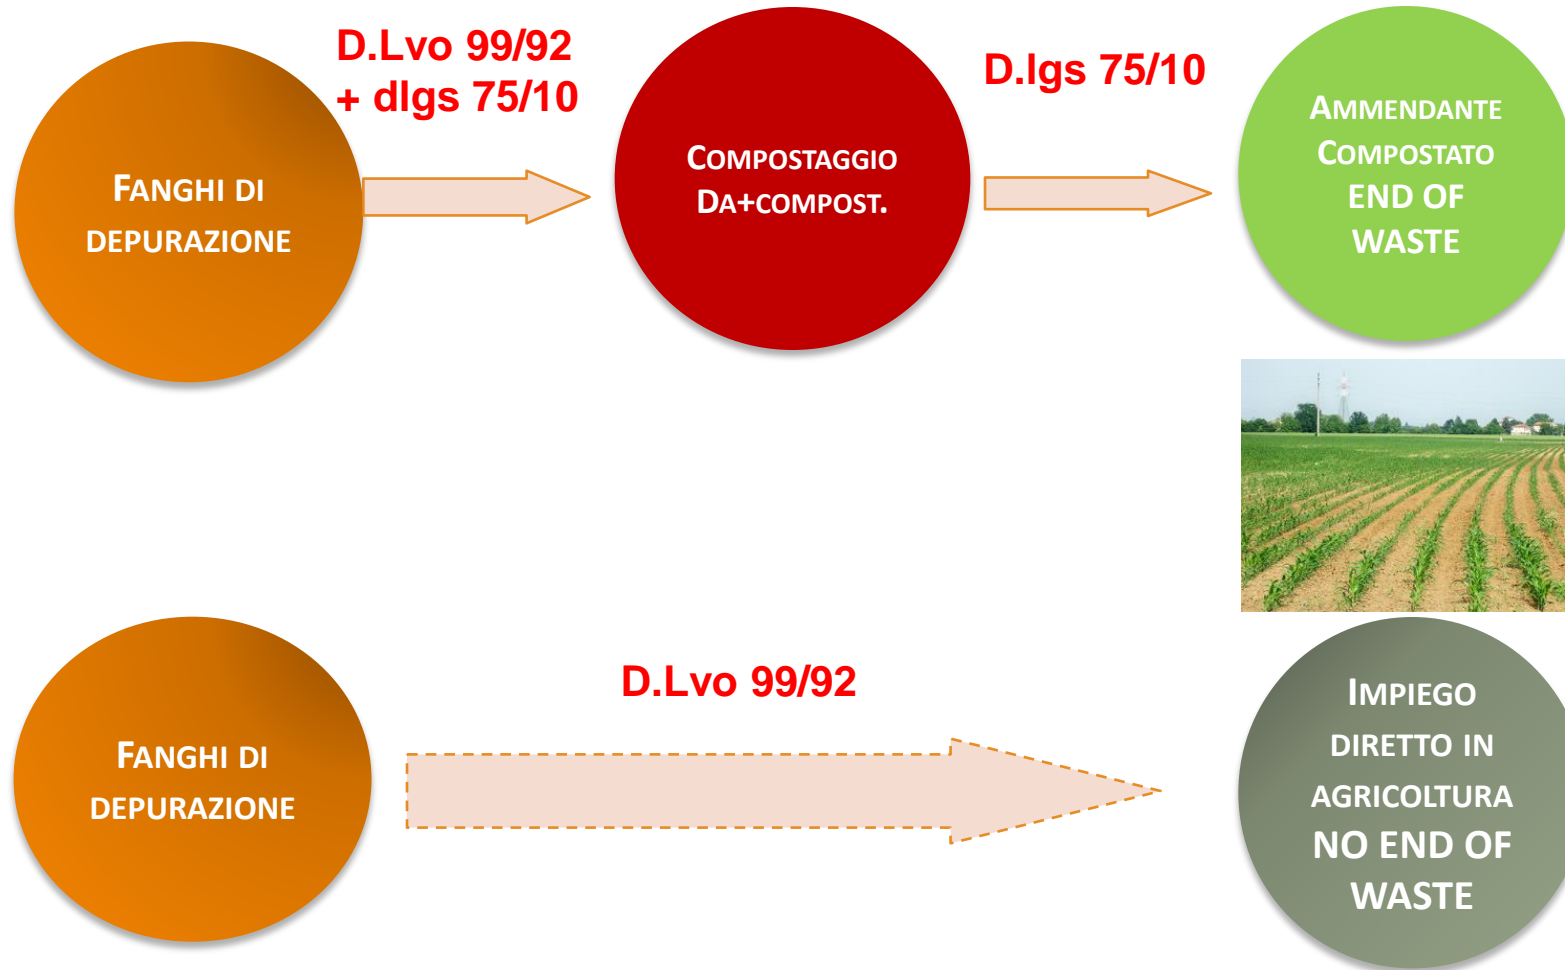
FANGHI DI DEPURAZIONE

D.Lvo 99/92 + dlgs 75/10

COMPOSTAGGIO DA+COMPOST.

D.lgs 75/10

AMMENDANTE COMPOSTATO END OF WASTE

FANGHI DI DEPURAZIONE

D.Lvo 99/92

IMPIEGO DIRETTO IN AGRICOLTURA NO END OF WASTE